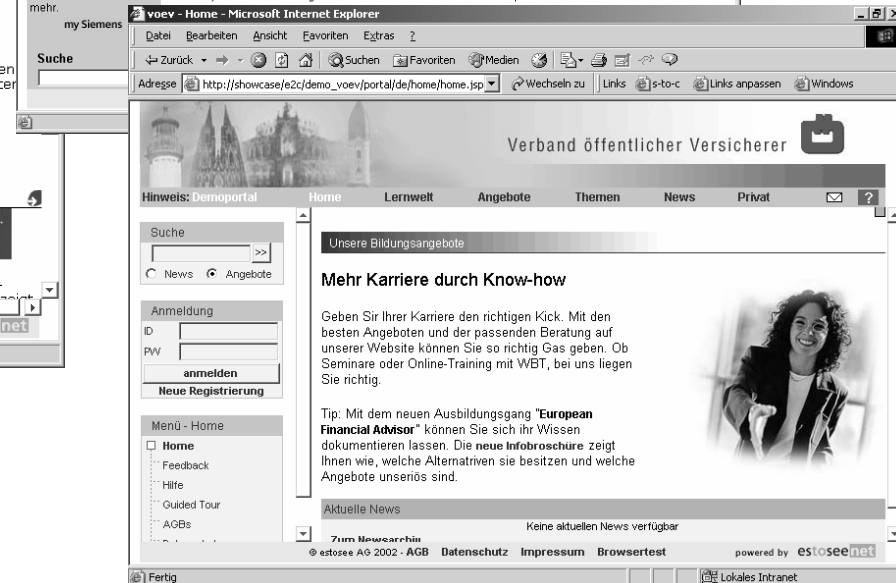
mehr.
my Siemens
Suche

voev - Home - Microsoft Internet Explorer
Datei Bearbeiten Ansicht Favoriten Extras ?
Zurück Suchen Favoriten Medien
Adresse http://showcase/e2c/demo_voev/portal/de/home/home.jsp Wechseln zu Links s-to-c Links anpassen Windows

Verband öffentlicher Versicherer

Hinweis: Demoportal Home Lernwelt Angebote Themen News Privat ?

Suche
>>
News Angebote

Anmeldung
ID
PW
anmelden
Neue Registrierung

Menü - Home
Home
Feedback
Hilfe
Guided Tour
AGBs

Unsere Bildungsangebote

Mehr Karriere durch Know-how

Geben Sir Ihrer Karriere den richtigen Kick. Mit den besten Angeboten und der passenden Beratung auf unserer Website können Sie so richtig Gas geben. Ob Seminare oder Online-Training mit WBT, bei uns liegen Sie richtig.

Tip: Mit dem neuen Ausbildungsgang "European Financial Advisor" können Sie sich ihr Wissen dokumentieren lassen. Die neue Infobroschüre zeigt Ihnen wie, welche Altratniven sie besitzen und welche Angebote unseriös sind.

Aktuelle News
Keine aktuellen News verfügbar
Zum Newsarchiv

© estosee AG 2002 - AGB Datenschutz Impressum Browsertest powered by estoseenet

Fertig Lokales Intranet